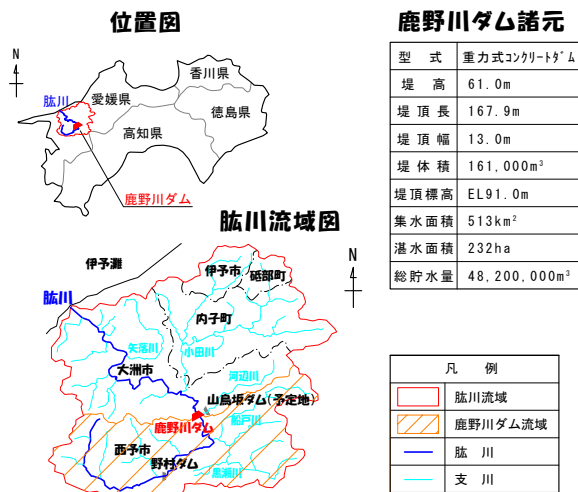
位置図

N

香川県

肱川

愛媛県

徳島県

高知県

鹿野川ダム

鹿野川ダム諸元

| 型　式 | 重力式コンクリートダム |
|---|---|
| 堤　高 | 61.0m |
| 堤頂長 | 167.9m |
| 堤頂幅 | 13.0m |
| 堤体積 | 161,000m$^3$ |
| 堤頂標高 | EL91.0m |
| 集水面積 | 513km$^2$ |
| 湛水面積 | 232ha |
| 総貯水量 | 48,200,000m$^3$ |

肱川流域図

N

伊予灘

伊予市

砥部町

肱川

内子町

矢落川

小田川

大洲市

河辺川

山鳥坂ダム（予定地）

船戸川

鹿野川ダム

西予市

野村ダム

黒瀬川

凡　例

肱川流域

鹿野川ダム流域

肱　川

支　川